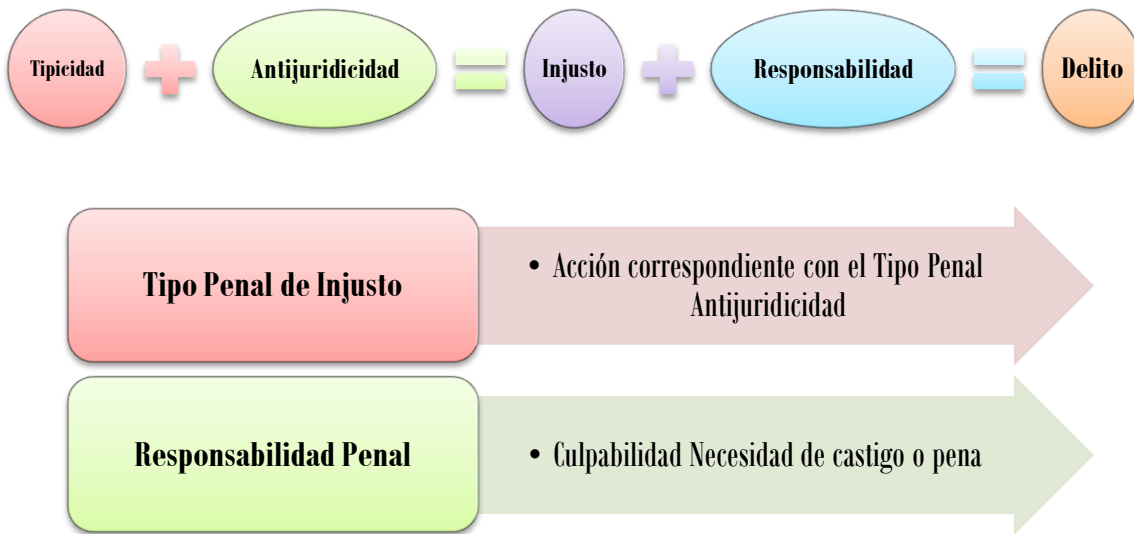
Tipicidad + Antijuridicidad = Injusto + Responsabilidad = Delito

Tipo Penal de Injusto

• Acción correspondiente con el Tipo Penal Antijuridicidad

Responsabilidad Penal

• Culpabilidad Necesidad de castigo o pena